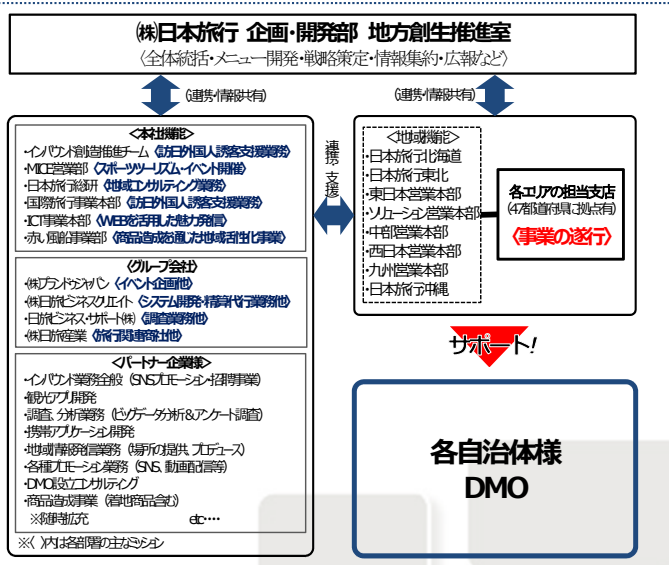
㈱日本旅行 企画・開発部 地方創生推進室

〈全体統括・メニュー開発・戦略策定・情報集約・広報など〉

(連携・情報共有)

(連携・情報共有)

＜本社機能＞
・インバウンド創造推進チーム《訪日外国人誘客支援業務》
・MICE営業部《スポーツツーリズム・イベント開催》
・日本旅行総研《地域コンサルティング業務》
・国際旅行事業本部《訪日外国人誘客支援業務》
・ICT事業本部《WEBを活用した魅力発信》
・赤い風船事業部《商品造成を通じた地域活性化事業》

＜グループ会社＞
・㈱ブランドジャパン《イベント企画他》
・㈱日旅ビジネスクリエイト《システム開発・精算代行業務他》
・日旅ビジネス・サポート㈱《調査業務他》
・㈱日旅商事《旅行関連商品他》

＜パートナー企業様＞
・インバウンド業務全般(SNSプロモーション・招聘事業)
・観光アプリ開発
・調査、分析業務(ビッグデータ分析&アンケート調査)
・携帯アプリケーション開発
・地域情報発信業務(場所の提供、プロデュース)
・各種プロモーション業務(SNS、動画配信等)
・DMO設立コンサルティング
・商品造成事業(着地商品含む)
※随時拡充　　　　　　etc・・・
※《 》内は各部署の主なミッション

連携・支援

＜地域機能＞
・日本旅行北海道
・日本旅行東北
・東日本営業本部
・ソリューション営業本部
・中部営業本部
・西日本営業本部
・九州営業本部
・日本旅行沖縄

各エリアの担当支店
(47都道府県に拠点有)
《事業の遂行》

サポート!

各自治体様
DMO